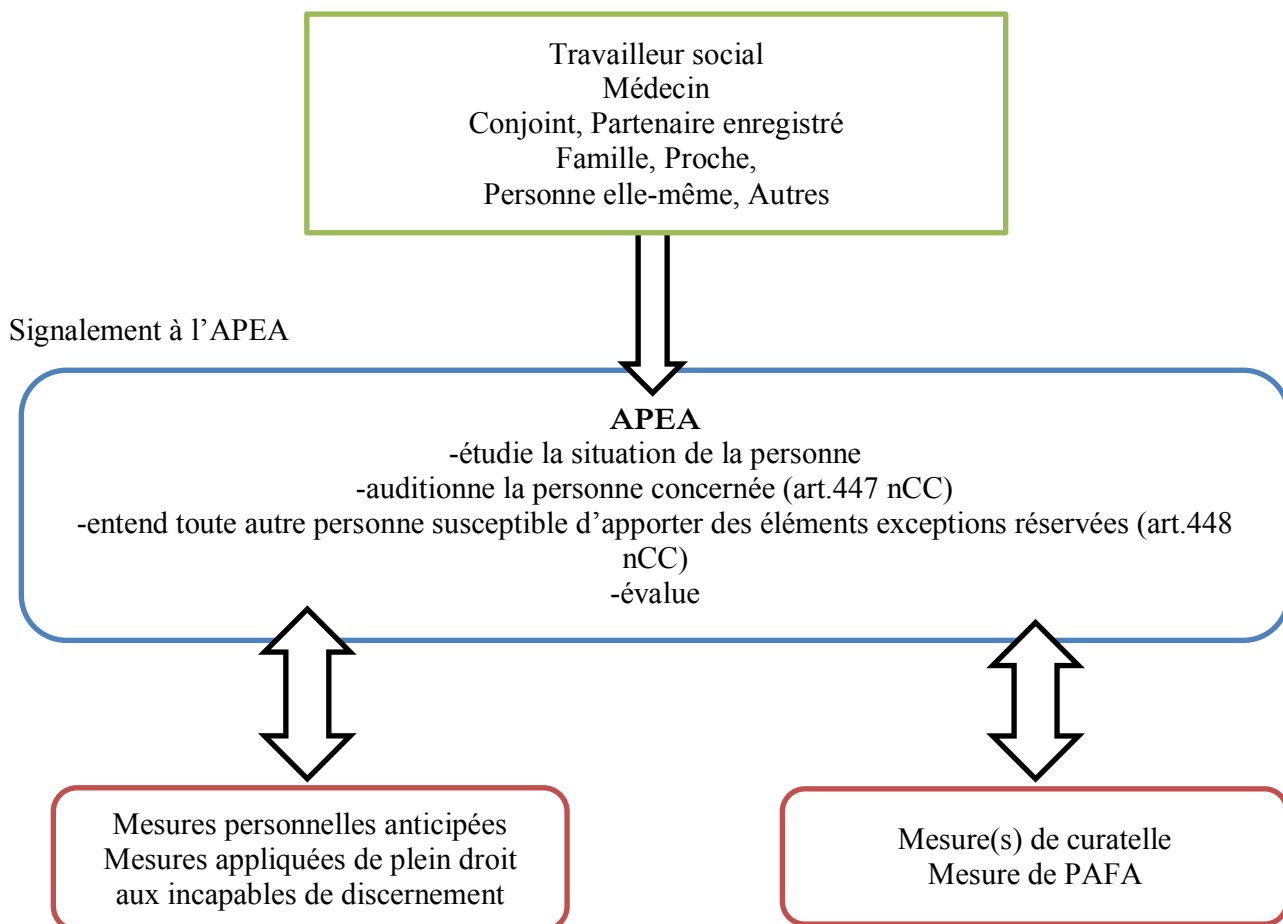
Travailleur social
Médecin
Conjoint, Partenaire enregistré
Famille, Proche,
Personne elle-même, Autres

Signalement à l'APEA

**APEA**
-étudie la situation de la personne
-auditionne la personne concernée (art.447 nCC)
-entend toute autre personne susceptible d'apporter des éléments exceptions réservées (art.448 nCC)
-évalue

Mesures personnelles anticipées
Mesures appliquées de plein droit aux incapables de discernement

Mesure(s) de curatelle
Mesure de PAFA